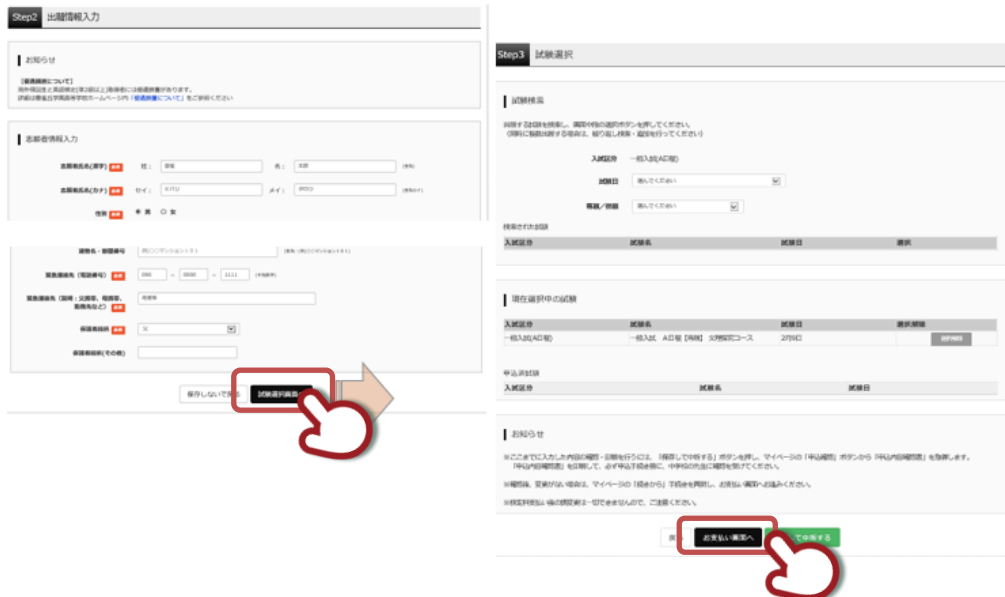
Step2 出願情報入力

お知らせ

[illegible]

志願者情報入力

志願者氏名(漢字) 必須 姓: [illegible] 名: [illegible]

志願者氏名(カナ) 必須 セイ: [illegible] メイ: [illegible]

性別 必須 ◉ 男 ○ 女

建物名・部屋番号 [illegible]

緊急連絡先(電話番号) 必須 090 - 0000 - 1111

緊急連絡先(国籍：父携帯、母携帯、勤務先など) 必須 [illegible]

保護者続柄 必須 父

保護者続柄(その他)

保存しないで戻る 試験選択画面へ

Step3 試験選択

試験検索

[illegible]

入試区分 一般入試(AO型)

試験日 選んでください

種別／教科 選んでください

検索された試験

| 入試区分 | 試験名 | 試験日 | 選択 |
|---|---|---|---|

現在選択中の試験

| 入試区分 | 試験名 | 試験日 | 選択解除 |
|---|---|---|---|
| 一般入試(AO型) | 一般入試 AO型 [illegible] | 2月9日 | 選択解除 |

申込済試験

| 入試区分 | 試験名 | 試験日 |
|---|---|---|

お知らせ

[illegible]

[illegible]

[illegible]

戻る お支払い画面へ 保存して中断する